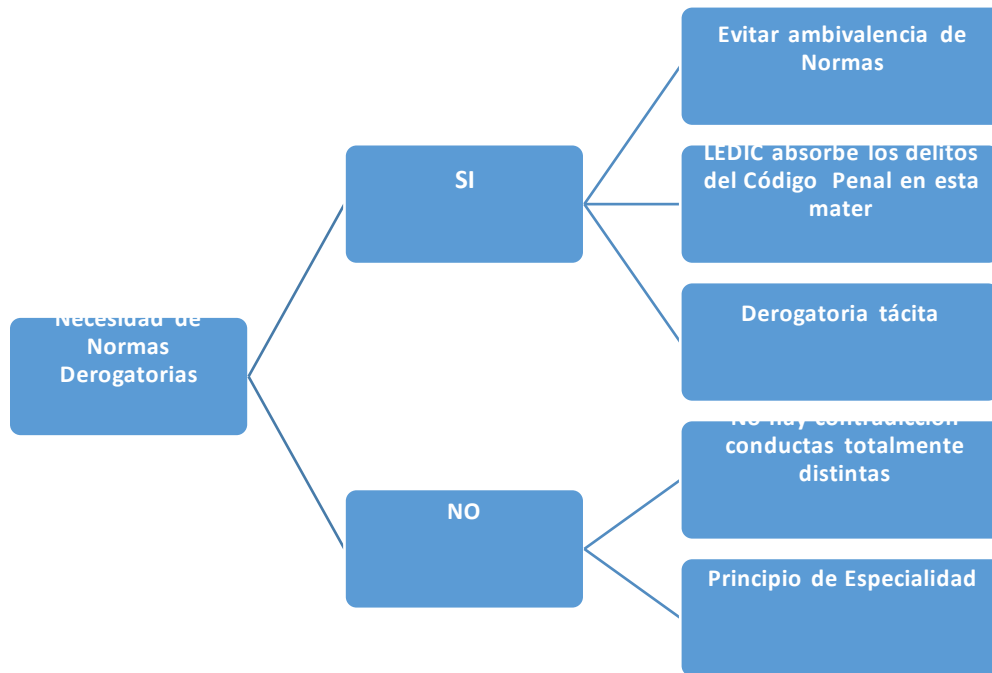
Necesidad de Normas Derogatorias

SI

NO

Evitar ambivalencia de Normas

LEDIC absorbe los delitos del Código Penal en esta mater

Derogatoria tácita

No hay contradicción conductas totalmente distintas

Principio de Especialidad